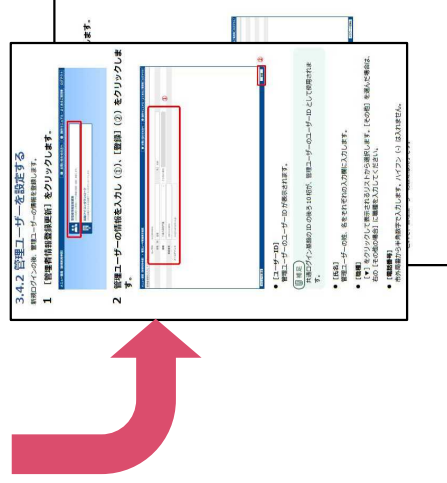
3.4.2 管理ユーザーを設定する

管理ログイン後、管理ユーザーの情報を登録します。

1 ［管理者情報登録更新］をクリックします。

2 管理ユーザーの情報を入力し（①）、［登録］（②）をクリックします。

●［ユーザーID］
管理ユーザーのIDが表示されます。

補足
共通ログイン用のIDのうち10桁が、管理ユーザーのユーザーIDとして登録されます。

●［氏名］
管理ユーザーの姓、名をそれぞれの入力欄に入力します。

●［職種］
［▼］をクリックして表示されるリストから選択します。［その他］を選んだ場合は、右の［その他の場合］に職種を入力してください。

●［電話番号］
市外局番から半角数字で入力します。ハイフン（-）は入力しません。

ます。